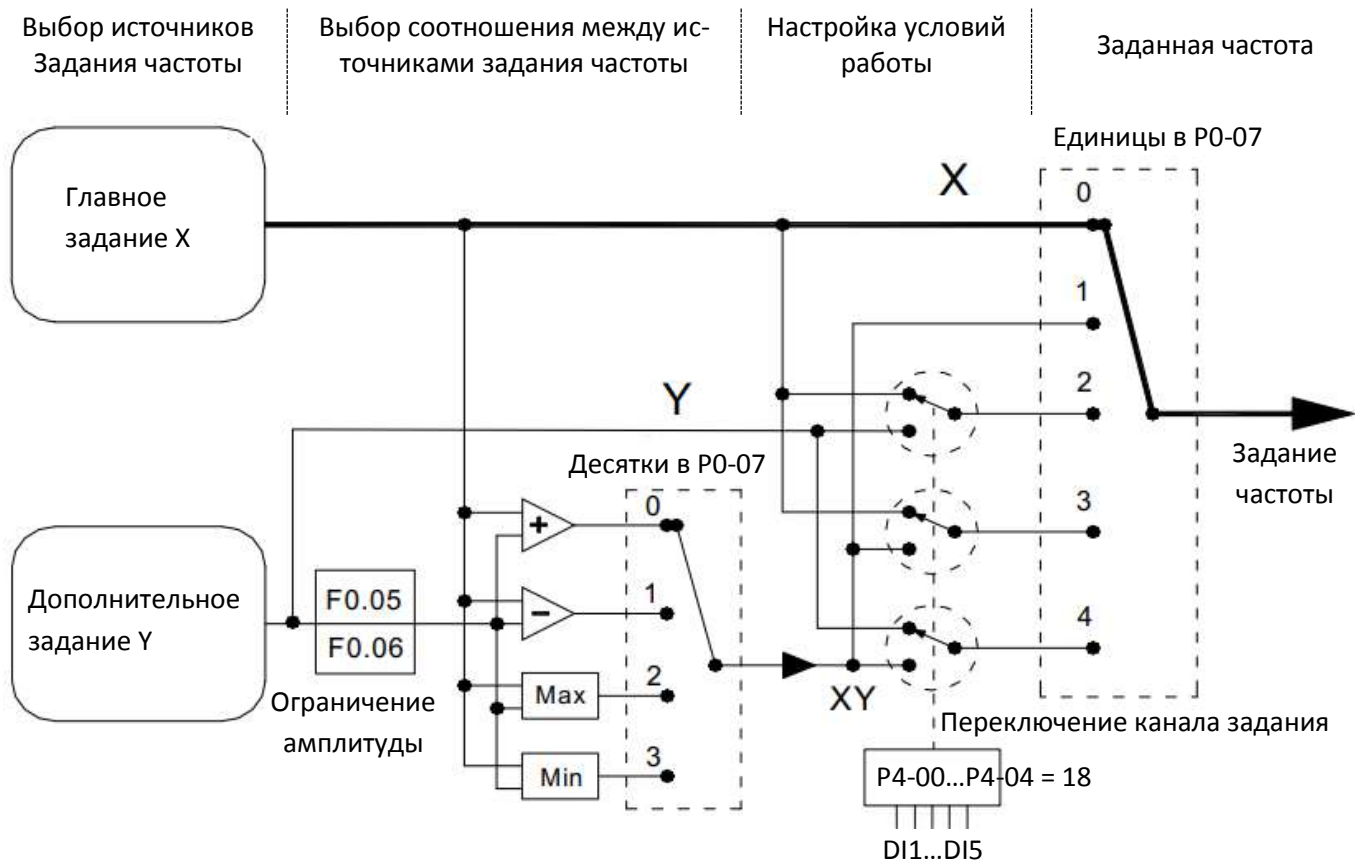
Выбор источников Задания частоты

Выбор соотношения между источниками задания частоты

Настройка условий работы

Заданная частота

Единицы в P0-07

X

0

Главное задание X

1

2

Y

Задание частоты

Десятки в P0-07

0

+

3

Дополнительное задание Y

F0.05

F0.06

1

−

4

2

Max

XY

Ограничение амплитуды

Переключение канала задания

3

Min

P4-00…P4-04 = 18

DI1…DI5